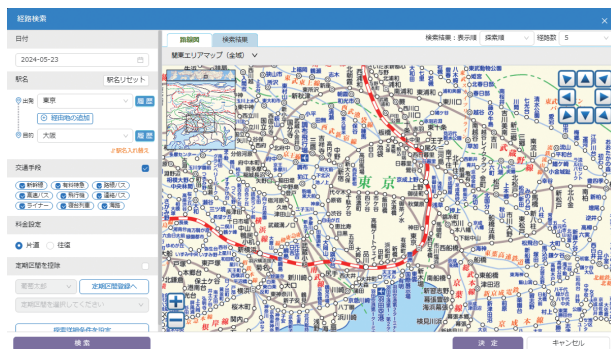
経路検索

日付
2024-05-23

駅名
駅名リセット
出発 東京 履歴
経由地の追加
目的 大阪 履歴
駅名入れ替え

交通手段
新幹線 有料特急 路線バス
高速バス 飛行機 連絡バス
ライナー 寝台列車 海路

料金設定
片道 往復

定期区間を控除
東急大井
定期区間を選択してください
定期区間登録へ

検索

路線図 検索結果
首都エリアマップ(全域)
検索結果:表示順 探索順 経路数 5

決定 キャンセル